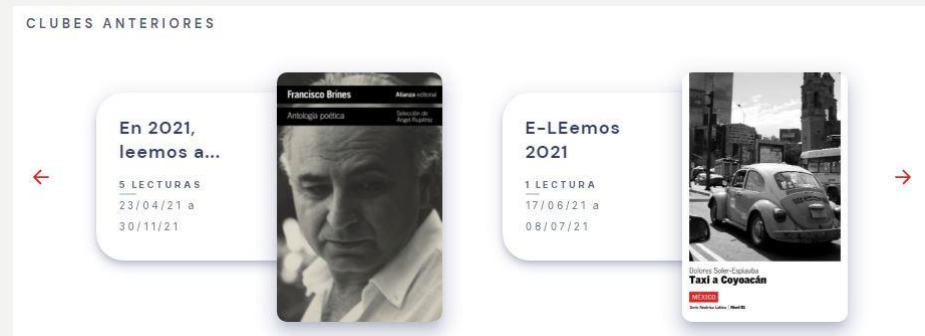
CLUBES ANTERIORES

←

En 2021, leemos a...

5 LECTURAS
23/04/21 a
30/11/21

Francisco Brines
Alianza editorial
Antología poética
Selección de Ángel Rupérez

E-LEemos 2021

1 LECTURA
17/06/21 a
08/07/21

Dolores Soler-Espiauba
Taxi a Coyoacán
MÉXICO
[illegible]

→